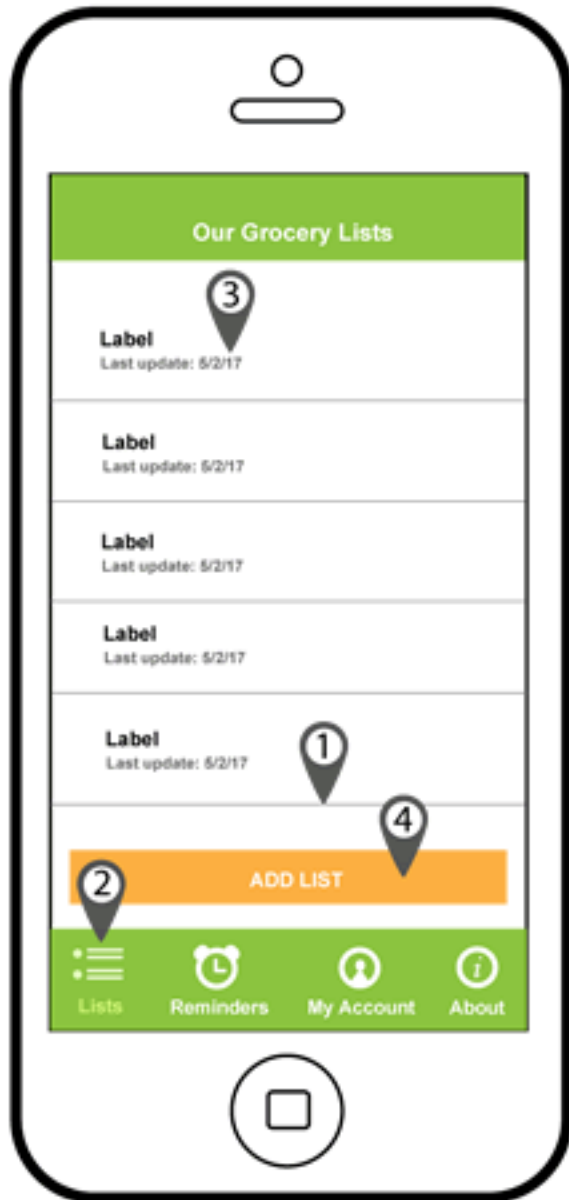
Our Grocery Lists

3

Label
Last update: 5/2/17

Label
Last update: 5/2/17

Label
Last update: 5/2/17

Label
Last update: 5/2/17

Label
Last update: 5/2/17

1

4

ADD LIST

2

Lists Reminders My Account About